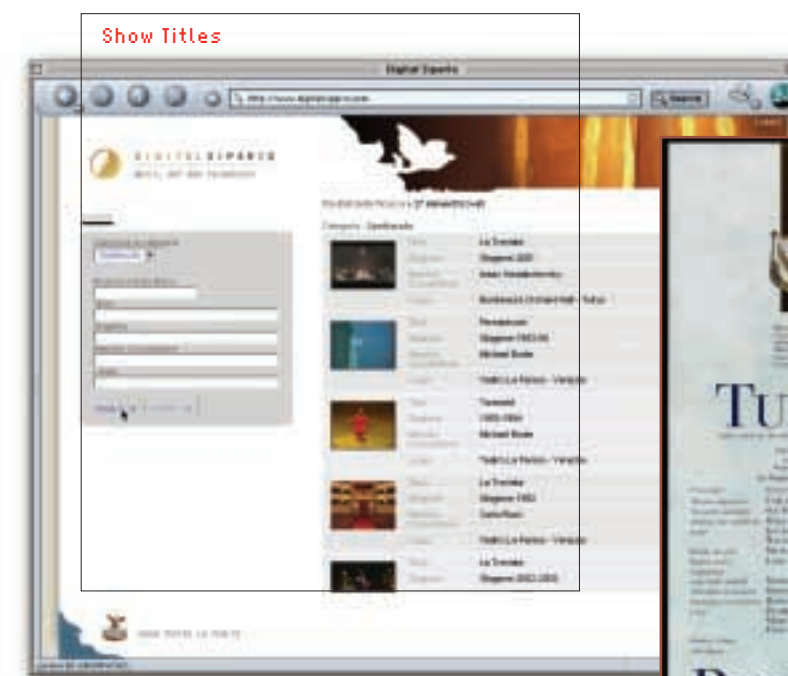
Show Titles

Digital Sipario

http://www.digitalsipario.com

Search

DIGITALSIPARIO

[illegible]

Categoria : Spettacolo

| Titolo | La Traviata |
|---|---|
| Stagione | Stagione 2005 |
| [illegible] | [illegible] |
| Luogo | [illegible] |
| Titolo | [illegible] |
| Stagione | Stagione 1993-94 |
| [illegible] | Michael Boder |
| Luogo | Teatro La Fenice - Venezia |
| Titolo | Turandot |
| Stagione | 1993-1994 |
| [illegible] | Michael Boder |
| Luogo | Teatro La Fenice - Venezia |
| Titolo | La Traviata |
| Stagione | Stagione 1992 |
| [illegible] | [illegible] |
| Luogo | Teatro La Fenice - Venezia |
| Titolo | La Traviata |
| Stagione | Stagione 2002-2003 |

TU